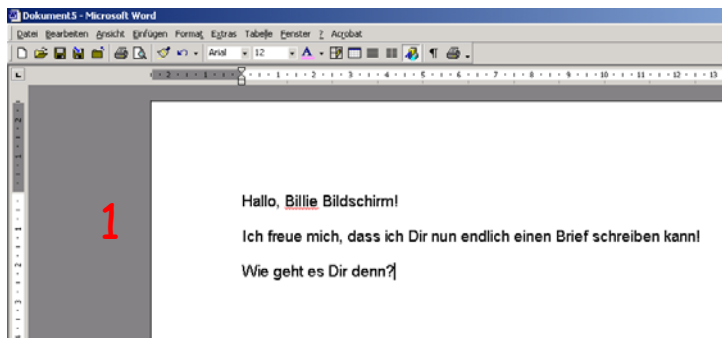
Dokument5 - Microsoft Word

Datei Bearbeiten Ansicht Einfügen Format Extras Tabelle Fenster ? Acrobat

Arial 12

1

Hallo, Billie Bildschirm!

Ich freue mich, dass ich Dir nun endlich einen Brief schreiben kann!

Wie geht es Dir denn?